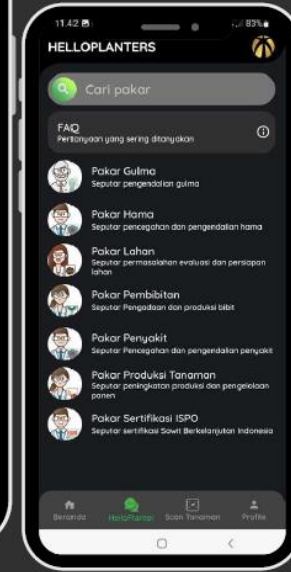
11.42 83%

HELLOPLANTERS

Cari pakar

FAQ
Pertanyaan yang sering ditanyakan

Pakar Gulma
Seputar pengendalian gulma

Pakar Hama
Seputar pencegahan dan pengendalian hama

Pakar Lahan
Seputar permasalahan evaluasi dan persiapan lahan

Pakar Pembibitan
Seputar Pengadaan dan produksi bibit

Pakar Penyakit
Seputar Pencegahan dan pengendalian penyakit

Pakar Produksi Tanaman
Seputar peningkatan produksi dan pengelolaan panen

Pakar Sertifikasi ISPO
Seputar sertifikasi Sawit Berkelanjutan Indonesia

Beranda HelloPlanter Scan Tanaman Profile